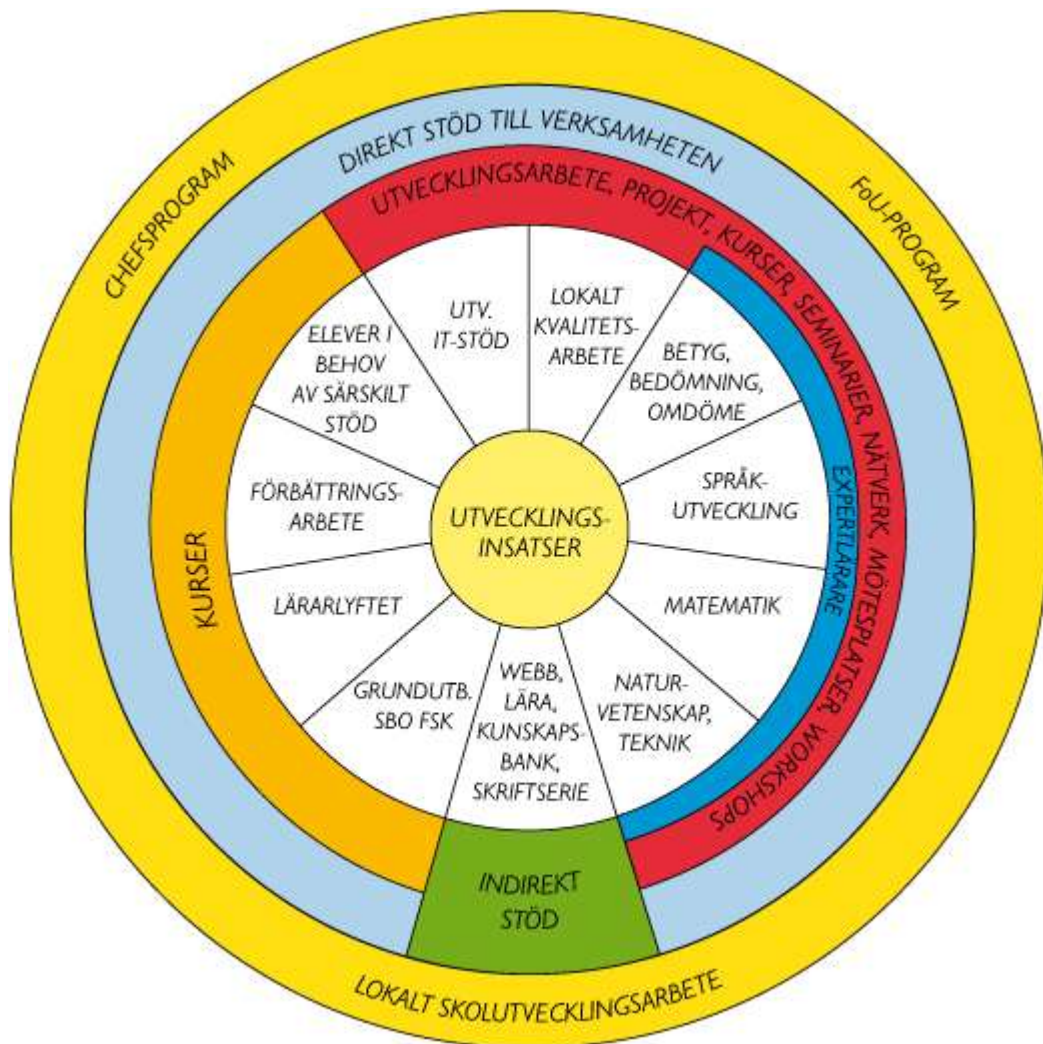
CHEFSPROGRAM

DIREKT STÖD TILL VERKSAMHETEN

FoU-PROGRAM

UTVECKLINGSARBETE, PROJEKT, KURSER, SEMINARIER, NÄTVERK, MÖTESPLATSER, WORKSHOPS

EXPERTLÄRARE

KURSER

UTV. IT-STÖD

LOKALT KVALITETS-ARBETE

BETYG, BEDÖMNING, OMDÖME

SPRÅK-UTVECKLING

MATEMATIK

NATUR-VETENSKAP, TEKNIK

WEBB, LÄRA, KUNSKAPS-BANK, SKRIFTSERIE

GRUNDUTB. SBO FSK

LÄRARLYFTET

FÖRBÄTTRINGS-ARBETE

ELEVER I BEHOV AV SÄRSKILT STÖD

UTVECKLINGS-INSATSER

INDIREKT STÖD

LOKALT SKOLUTVECKLINGSARBETE